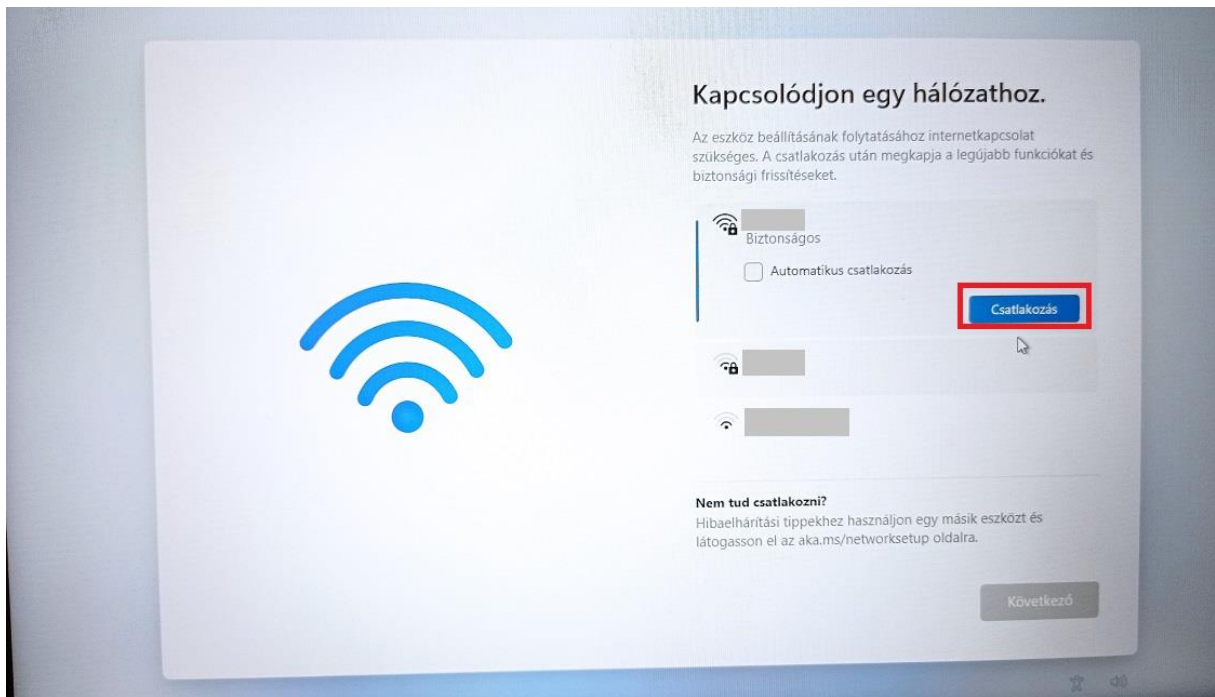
Kapcsolódjon egy hálózathoz.

Az eszköz beállításának folytatásához internetkapcsolat szükséges. A csatlakozás után megkapja a legújabb funkciókat és biztonsági frissítéseket.

Biztonságos

Automatikus csatlakozás

Csatlakozás

Nem tud csatlakozni?
Hibaelhárítási tippekhez használjon egy másik eszközt és látogasson el az aka.ms/networksetup oldalra.

Következő